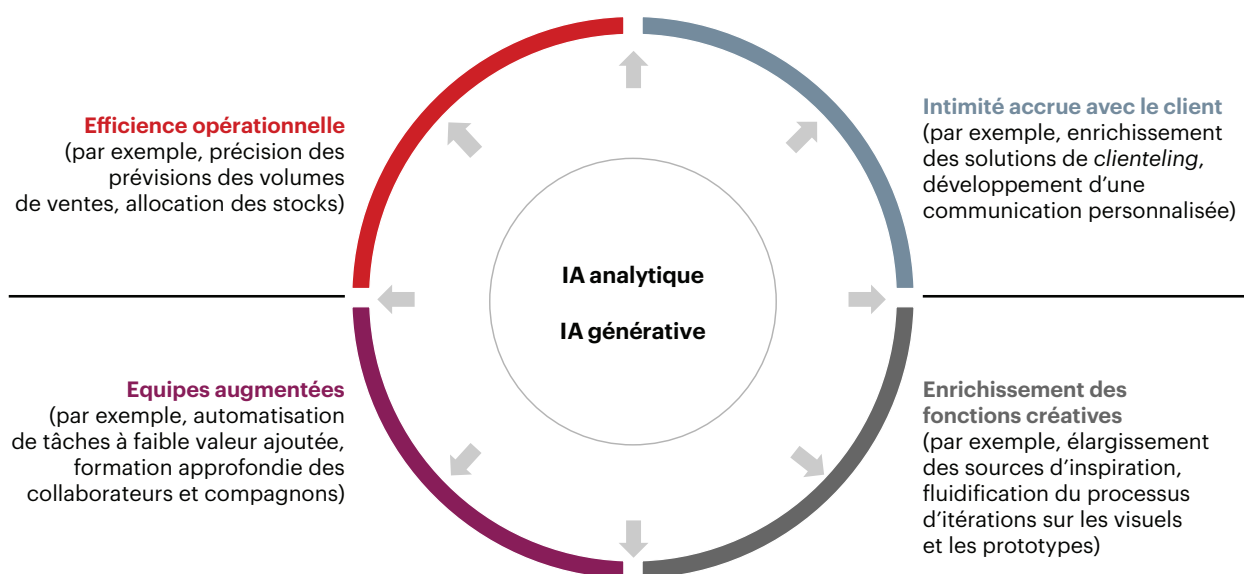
Efficience opérationnelle
(par exemple, précision des prévisions des volumes de ventes, allocation des stocks)

Intimité accrue avec le client
(par exemple, enrichissement des solutions de clienteling, développement d'une communication personnalisée)

IA analytique

IA générative

Equipes augmentées
(par exemple, automatisation de tâches à faible valeur ajoutée, formation approfondie des collaborateurs et compagnons)

Enrichissement des fonctions créatives
(par exemple, élargissement des sources d'inspiration, fluidification du processus d'itérations sur les visuels et les prototypes)